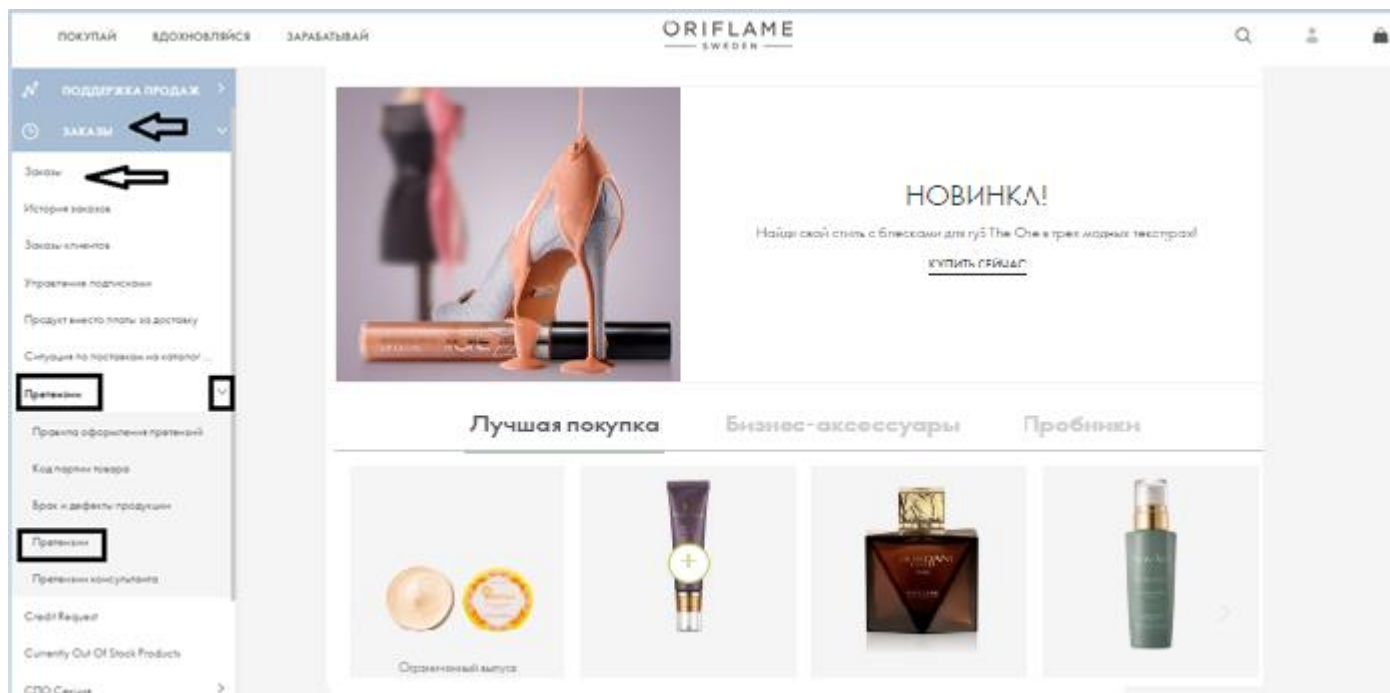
ПОКУПАЙ ВДОХНОВЛЯЙСЯ ЗАРАБАТЫВАЙ

ORIFLAME
SWEDEN

ПОДДЕРЖКА ПРОДАЖ
ЗАКАЗЫ
Заказы
История заказов
Заказы клиентов
Управление подписками
Продукт вместо платы за доставку
Ситуация по поставкам из каталог...
Претензии
Правила оформления претензий
Код партии товара
Брак и дефекты продукции
Претензии
Претензии консультанта
Credit Request
Currently Out Of Stock Products
СПО Сервис

НОВИНКА!
Найди свой стиль с блесками для губ The One в трех модных текстурах!
КУПИТЬ СЕЙЧАС

Лучшая покупка Бизнес-аксессуары Пробники

Ограниченный выпуск